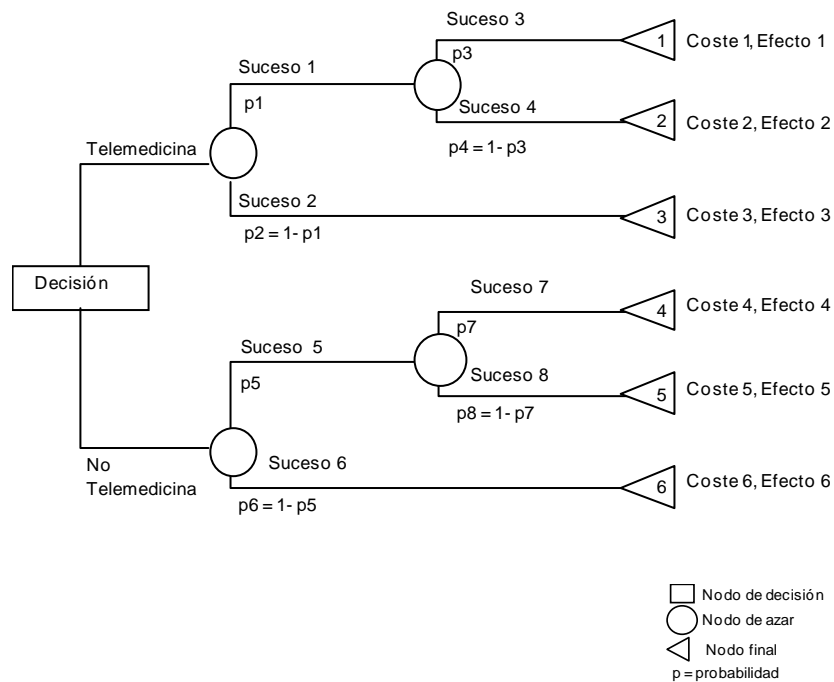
Suceso 3
p3
1 Coste 1, Efecto 1
Suceso 1
p1
Suceso 4
2 Coste 2, Efecto 2
p4 = 1- p3
Telemedicina
Suceso 2
3 Coste 3, Efecto 3
p2 = 1- p1
Decisión
Suceso 7
4 Coste 4, Efecto 4
p7
Suceso 5
p5
Suceso 8
5 Coste 5, Efecto 5
p8 = 1- p7
No Telemedicina
Suceso 6
6 Coste 6, Efecto 6
p6 = 1- p5

Nodo de decisión
Nodo de azar
Nodo final
p = probabilidad